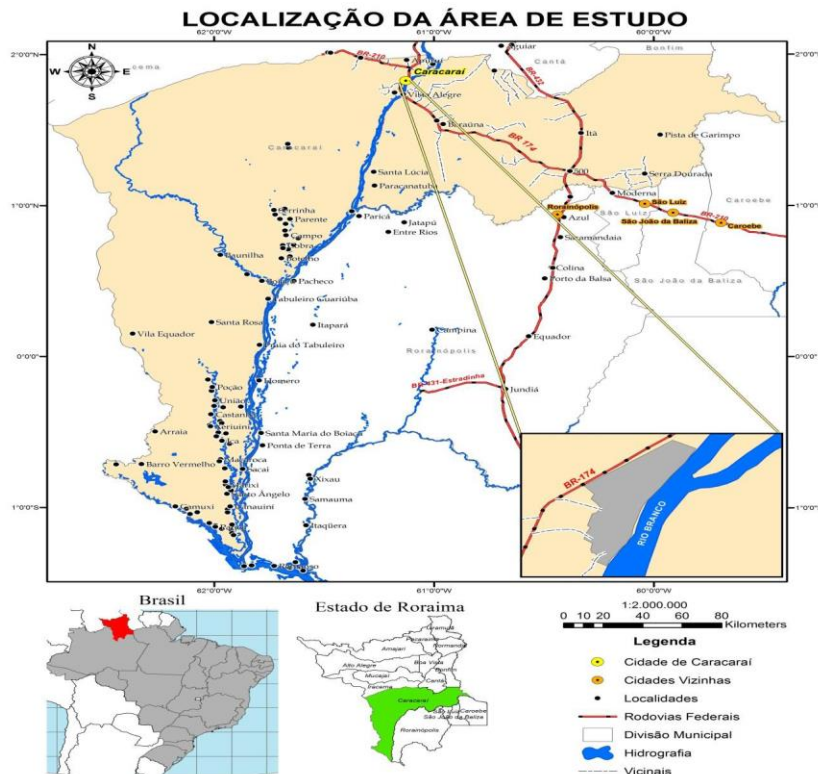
LOCALIZAÇÃO DA ÁREA DE ESTUDO

62°0'0"W
61°0'0"W
60°0'0"W

2°0'0"N
1°0'0"N
0°0'0"
1°0'0"S

N
W E
S

Iracema
Mucajaí
Iguiar
Cantá
Bonfim
BR-210
BR-432
Caracaraí
Vila Alegre
Itã
Pista de Garimpo
Boraúna
BR-174
Caracaraí
Santa Lúcia
300
Serra Dourada
Paracanaturba
Moderna
Caroebe
Terrinha
Parente
Paricá
Jatapú
Rorainópolis
São Luiz
São Luiz
Campo
Entre Rios
Azul
São João da Baliza
BR-210
Caroebe
Cobra
Sacamandaia
Baunilha
Colina
Pacheco
Porto da Balsa
São João da Baliza
Tabuleiro Guariúba
Santa Rosa
Itapará
Vila Equador
Samaúma
Praia do Tabuleiro
Equador
Rorainópolis
Poção
Xiomero
BR-431-Estradinha
Jundiá
União
Castanhal
Santa Maria do Boiaçu
Arraia
Ponta de Terra
Barro Vermelho
Xixau
Samauma
Camuxi
Santo Ângelo
Xinauini
Itaquera

BR-174
RIO BRANCO

Brasil
Estado de Roraima
Uiramutã
Pacaraima
Normandia
Amajari
Boa Vista
Bonfim
Alto Alegre
Mucajaí
Cantá
Iracema
Caracaraí
São Luiz
Caroebe
São João da Baliza
Rorainópolis

1:2.000.000
0 10 20 40 60 80 Kilometers

Legenda
Cidade de Caracaraí
Cidades Vizinhas
Localidades
Rodovias Federais
Divisão Municipal
Hidrografia
Vicinais